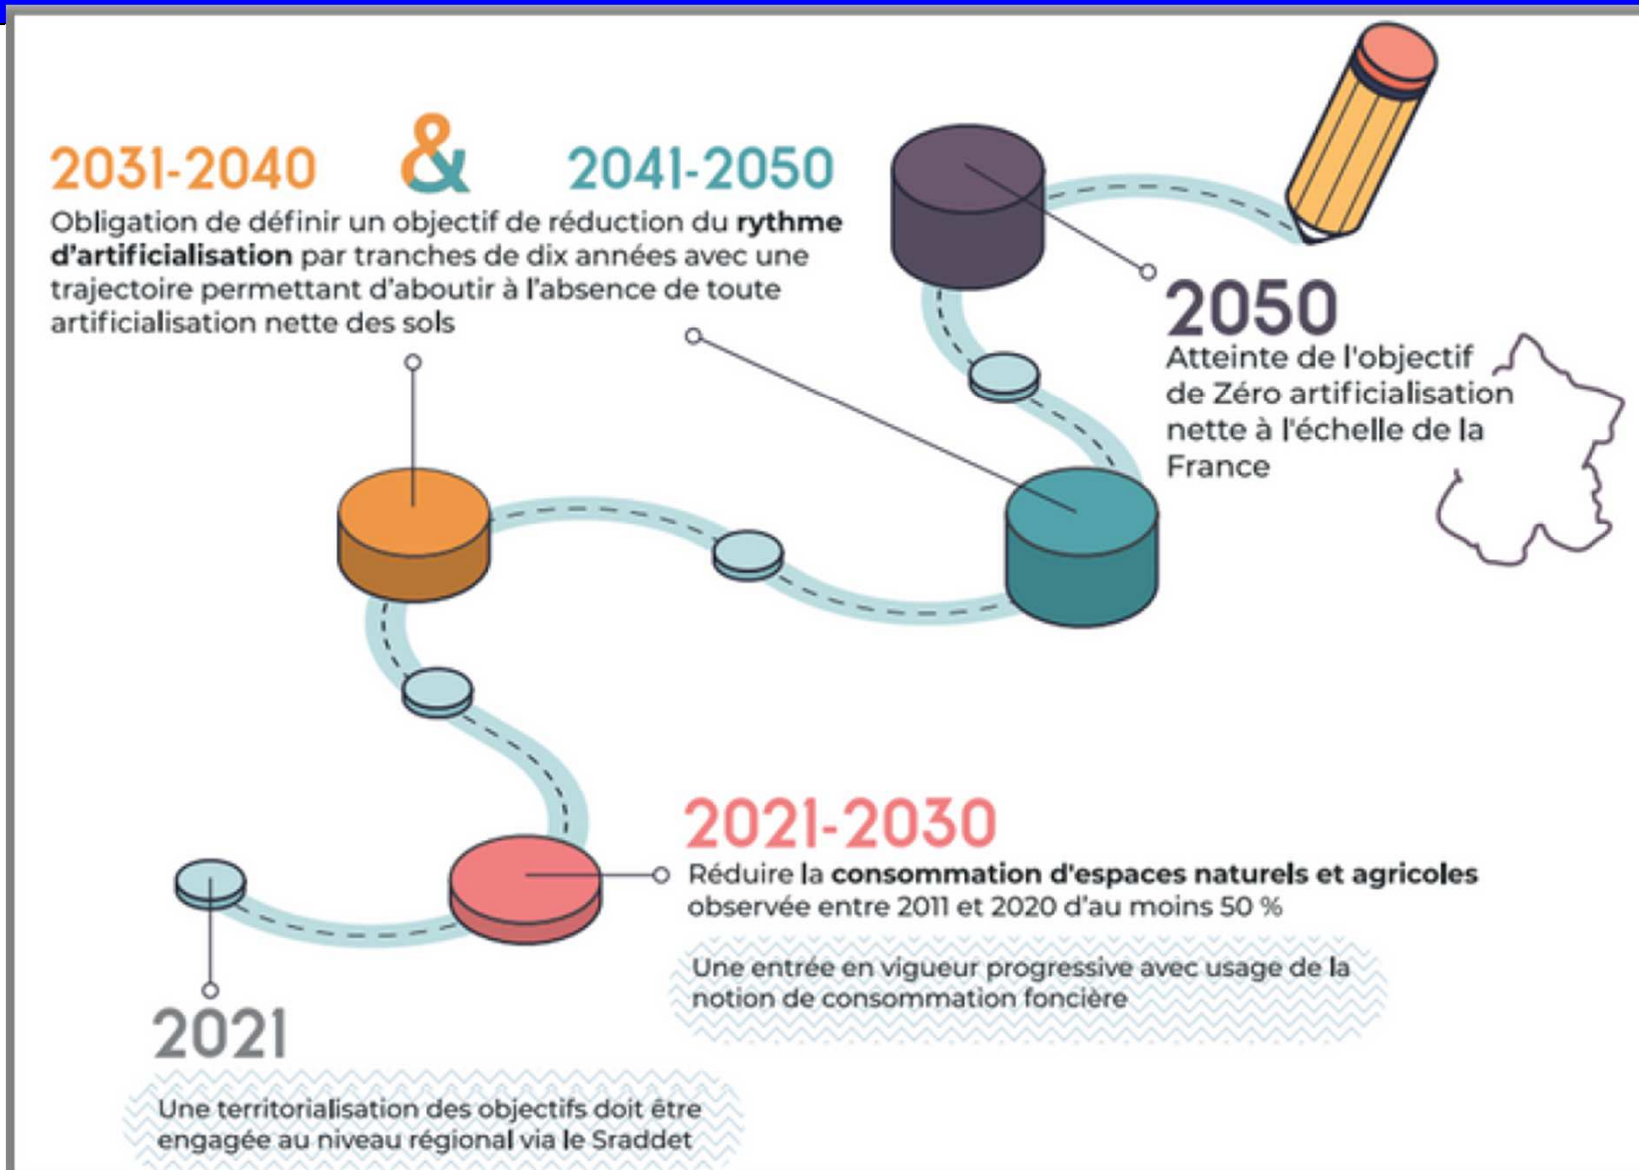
2031-2040 & 2041-2050

Obligation de définir un objectif de réduction du **rythme d'artificialisation** par tranches de dix années avec une trajectoire permettant d'aboutir à l'absence de toute artificialisation nette des sols

2050

Atteinte de l'objectif de Zéro artificialisation nette à l'échelle de la France

2021-2030

Réduire la **consommation d'espaces naturels et agricoles** observée entre 2011 et 2020 d'au moins 50 %

Une entrée en vigueur progressive avec usage de la notion de consommation foncière

2021

Une territorialisation des objectifs doit être engagée au niveau régional via le Sraddet